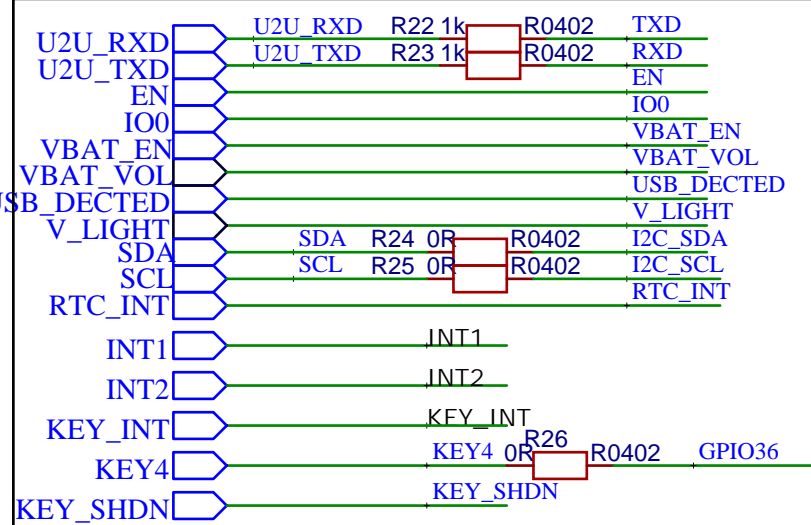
U2U_RXD
U2U_TXD
EN
IO0
VBAT_EN
VBAT_VOL
USB_DECTED
V_LIGHT
SDA
SCL
RTC_INT
INT1
INT2
KEY_INT
KEY4
KEY_SHDN

U2U_RXD R22 1k R0402 TXD
U2U_TXD R23 1k R0402 RXD
EN
IO0
VBAT_EN
VBAT_VOL
USB_DECTED
V_LIGHT
SDA R24 0R R0402 I2C_SDA
SCL R25 0R R0402 I2C_SCL
RTC_INT
INT1
INT2
KEY_INT
R26
KEY4 0R R0402 GPIO36
KEY_SHDN